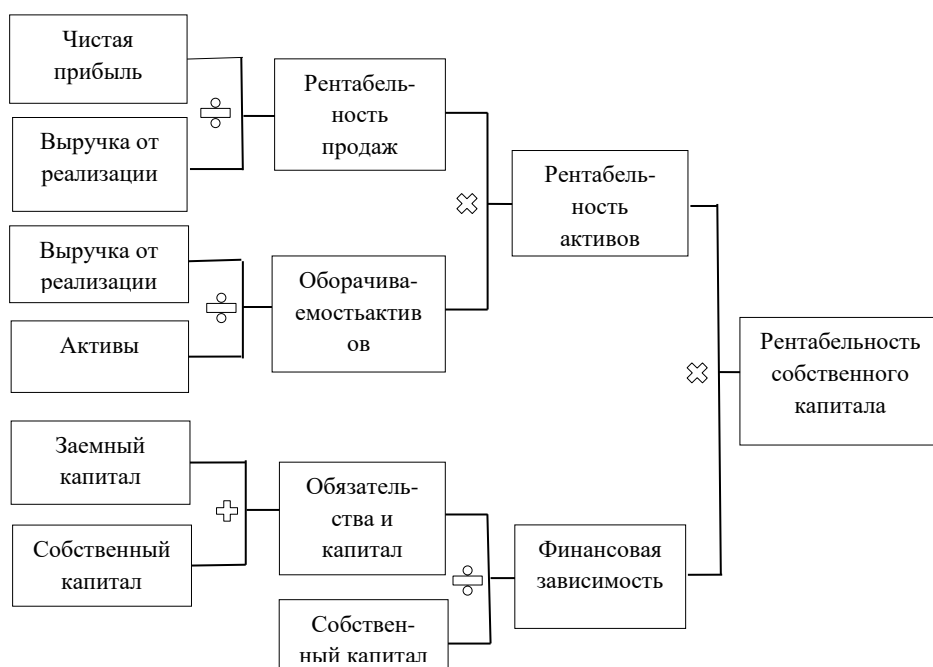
Чистая прибыль

÷

Выручка от реализации

Рентабельность продаж

×

Выручка от реализации

÷

Активы

Оборачиваемостьактивов

Рентабельность активов

×

Рентабельность собственного капитала

Заемный капитал

+

Собственный капитал

Обязательства и капитал

÷

Собственный капитал

Финансовая зависимость